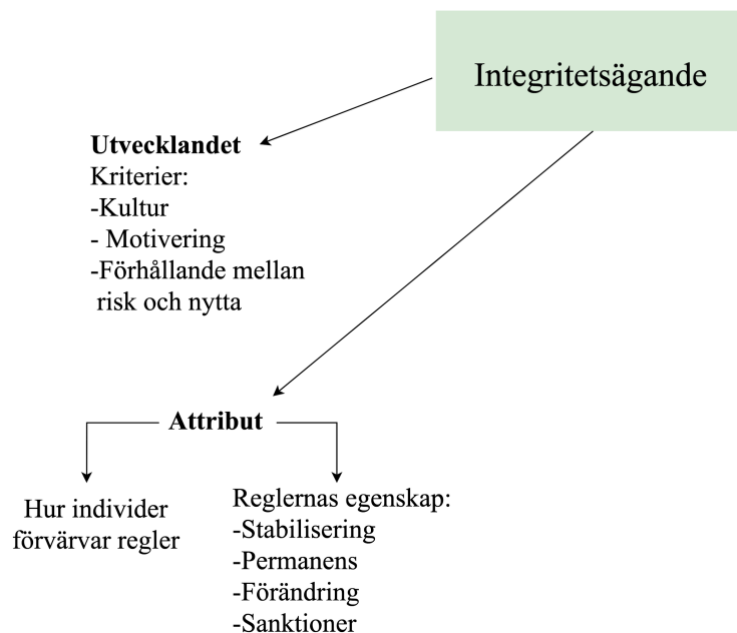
Integritetsägande

**Utvecklandet**
Kriterier:
-Kultur
- Motivering
-Förhållande mellan risk och nytta

**Attribut**

Hur individer förvärvar regler

Reglernas egenskap:
-Stabilisering
-Permanens
-Förändring
-Sanktioner